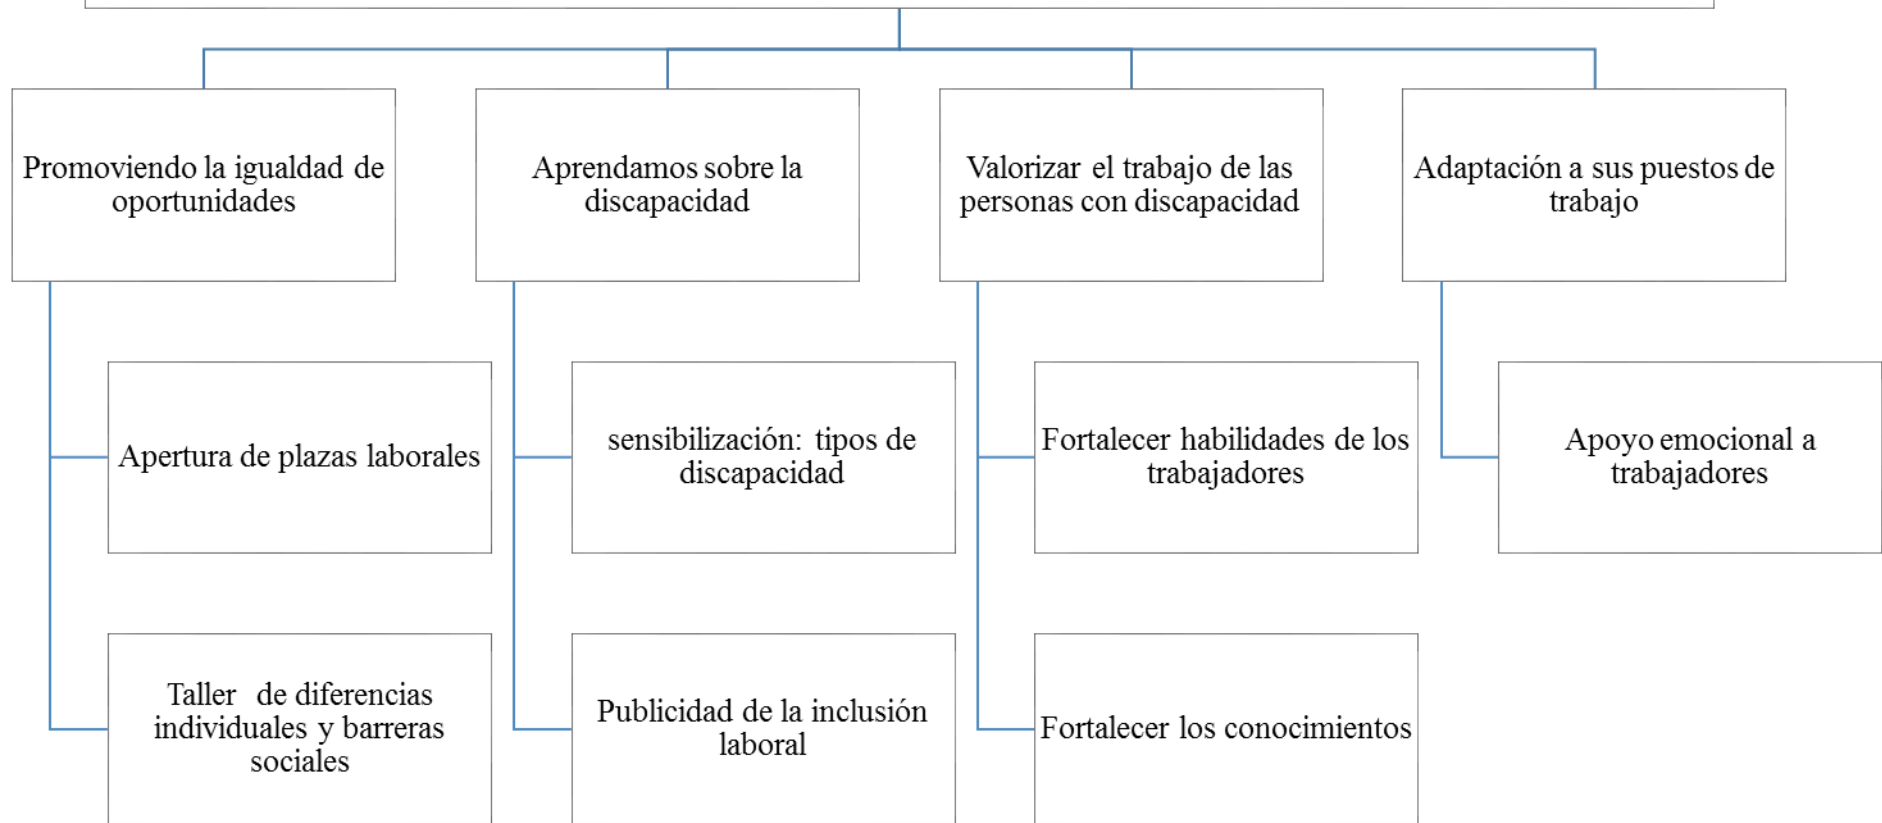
Promoviendo la igualdad de oportunidades

Apertura de plazas laborales

Taller de diferencias individuales y barreras sociales

Aprendamos sobre la discapacidad

sensibilización: tipos de discapacidad

Publicidad de la inclusión laboral

Valorizar el trabajo de las personas con discapacidad

Fortalecer habilidades de los trabajadores

Fortalecer los conocimientos

Adaptación a sus puestos de trabajo

Apoyo emocional a trabajadores